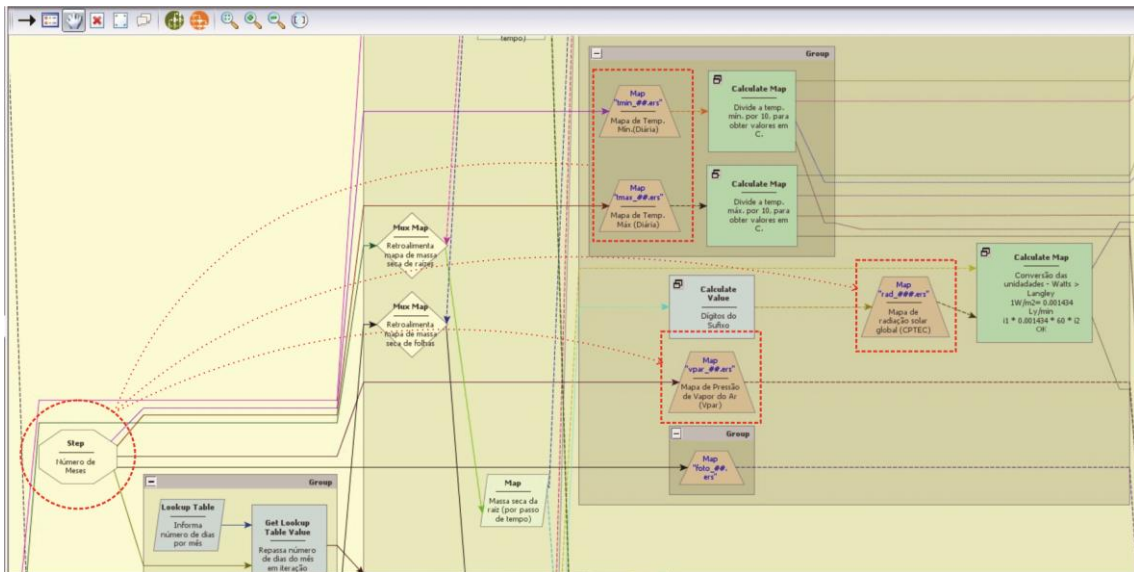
tempo)

Group

Map
"tmin_##.ers"
Mapa de Temp. Min.(Diária)

Calculate Map
Divide a temp. mín. por 10, para obter valores em C.

Map
"tmax_##.ers"
Mapa de Temp. Máx (Diária)

Calculate Map
Divide a temp. máx. por 10, para obter valores em C.

Mux Map
Retroalimenta mapa de massa seca de raízes

Mux Map
Retroalimenta mapa de massa seca de folhas

Calculate Value
Dígitos do Sufixo

Map
"rad_###.ers"
Mapa de radiação solar global (CPTEC)

Calculate Map
Conversão das unidades - Watts > Langley
1W/m2= 0.001434 Ly/min
i1 * 0.001434 * 60 * i2
OK

Map
"vpar_##.ers"
Mapa de Pressão de Vapor do Ar (Vpar)

Group

Map
"foto_##.ers"

Step
Número de Meses

Group

Lookup Table
Informa número de dias por mês

Get Lookup Table Value
Repassa número de dias do mês em iteração

Map
Massa seca da raiz (por passo de tempo)